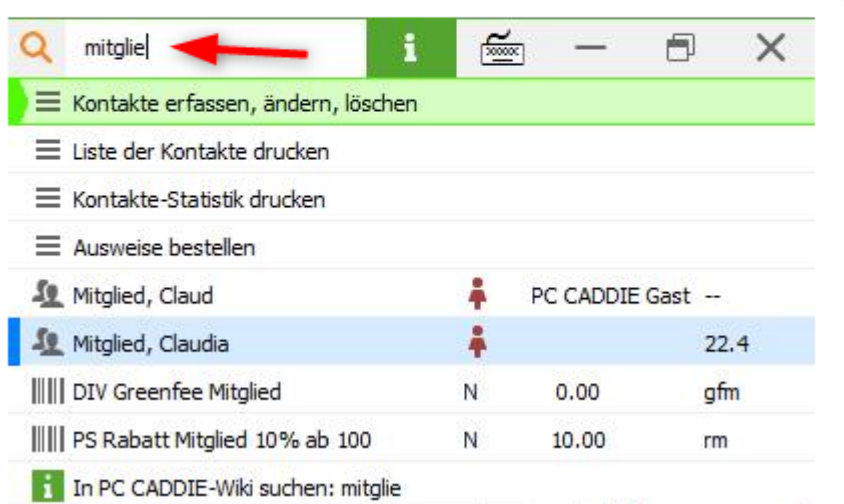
mitglie

Kontakte erfassen, ändern, löschen

Liste der Kontakte drucken

Kontakte-Statistik drucken

Ausweise bestellen

| | | | |
|---|---|---|---|
| Mitglied, Claud | | PC CADDIE Gast | -- |
| Mitglied, Claudia | | | 22.4 |
| DIV Greenfee Mitglied | N | 0.00 | gfm |
| PS Rabatt Mitglied 10% ab 100 | N | 10.00 | rm |

In PC CADDIE-Wiki suchen: mitglie